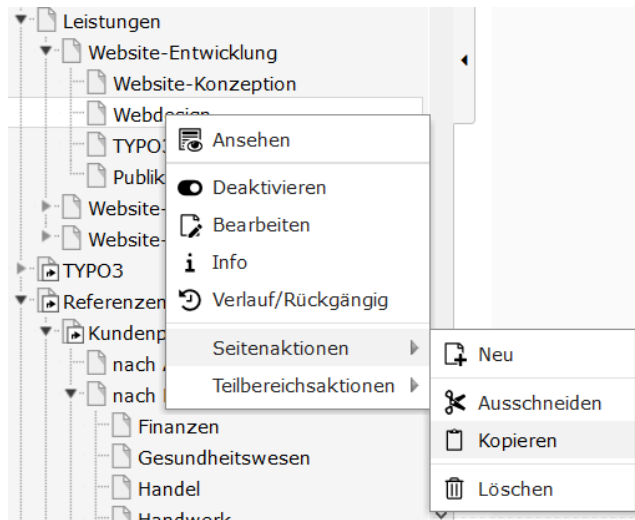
Leistungen
Website-Entwicklung
Website-Konzeption
Webdesign
TYPO3
Publik
Website-
Website-
TYPO3
Referenzen
Kundenp
nach
nach
Finanzen
Gesundheitswesen
Handel
Handwerk

Ansehen
Deaktivieren
Bearbeiten
Info
Verlauf/Rückgängig
Seitenaktionen
Teilbereichsaktionen

Neu
Ausschneiden
Kopieren
Löschen